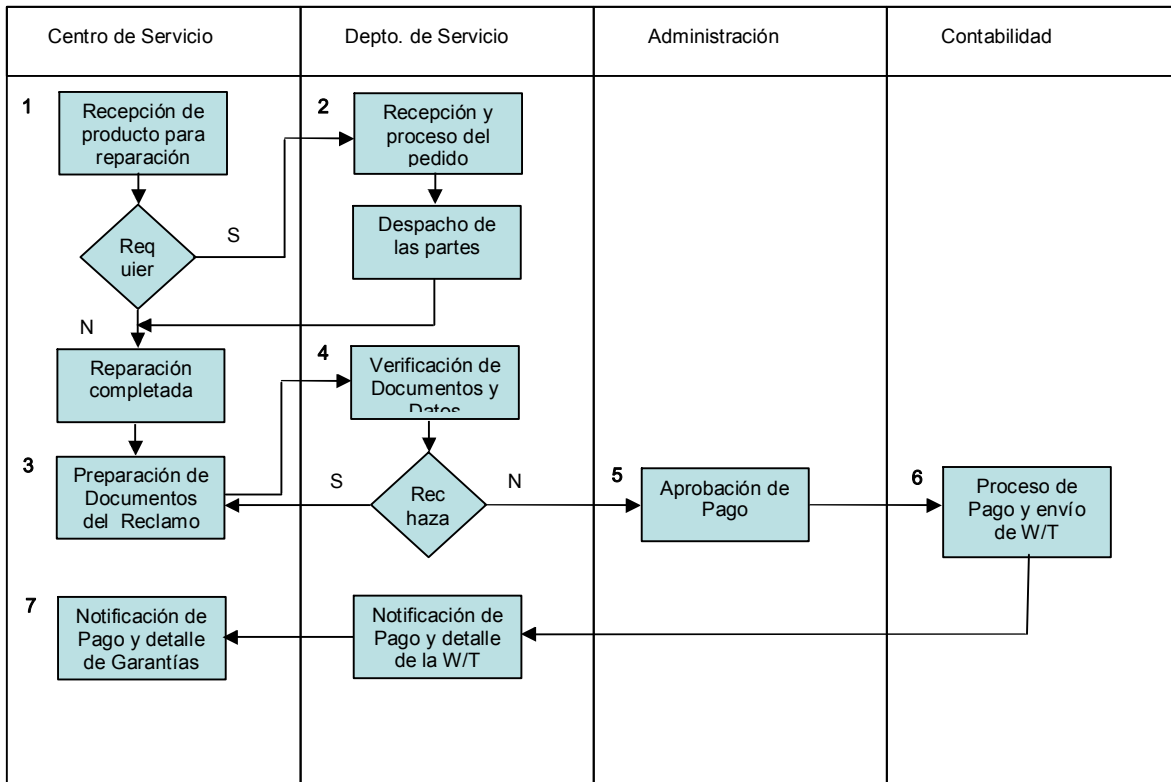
Centro de Servicio

Depto. de Servicio

Administración

Contabilidad

1

Recepción de producto para reparación

Req uier

S

N

2

Recepción y proceso del pedido

Despacho de las partes

Reparación completada

4

Verificación de Documentos y Datos

3

Preparación de Documentos del Reclamo

S

Rec haza

N

5

Aprobación de Pago

6

Proceso de Pago y envío de W/T

7

Notificación de Pago y detalle de Garantías

Notificación de Pago y detalle de la W/T